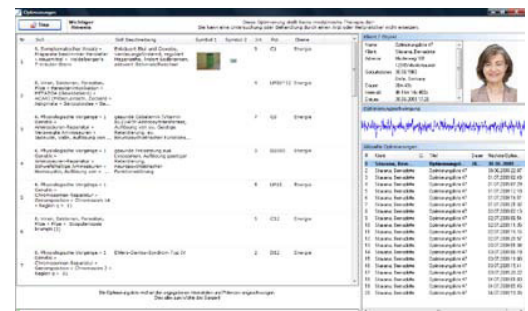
Optimierungen

Titel Wichtiger Hinweis

Diese Optimierung stellt keine medizinische Therapie dar! Sie kann eine Untersuchung oder Behandlung durch einen Arzt oder Heilpraktiker nicht ersetzen.

| Nr. | Zeit | Stoff / Beschreibung | Symbol 1 | Symbol 2 | Int. | Pot. | Ebene |
|---|---|---|---|---|---|---|---|
| 1 | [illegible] | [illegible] | | | 5 | C3 | Energie |
| 2 | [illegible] | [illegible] | | | 6 | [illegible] | Energie |
| 3 | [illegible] | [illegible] | | | 7 | C6 | Energie |
| 4 | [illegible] | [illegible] | | | 3 | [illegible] | Energie |
| 5 | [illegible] | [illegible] | | | 8 | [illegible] | Energie |
| 6 | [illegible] | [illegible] | | | 5 | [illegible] | Energie |
| 7 | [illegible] | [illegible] | | | 2 | D12 | Energie |

Die Optimierung wird mit den angegebenen Intensitäten und Potenzen eingeschwungen. Dies dauert circa 30 Sekunden.

Aktuelle Person

Name: Optimierungsliste 07
Klient: Susanna Demokunde
Adresse: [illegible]
Geburtsdatum: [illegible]
Dauer: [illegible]
Intervall: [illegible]
Datum: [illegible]

Optimierungsaufzeichnung

Aktuelle Optimierungen

| # | Name | Titel | Dauer | Nächste Optim. |
|---|---|---|---|---|
| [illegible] | Susanna Demokunde | Optimierungsliste 07 | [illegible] | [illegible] |